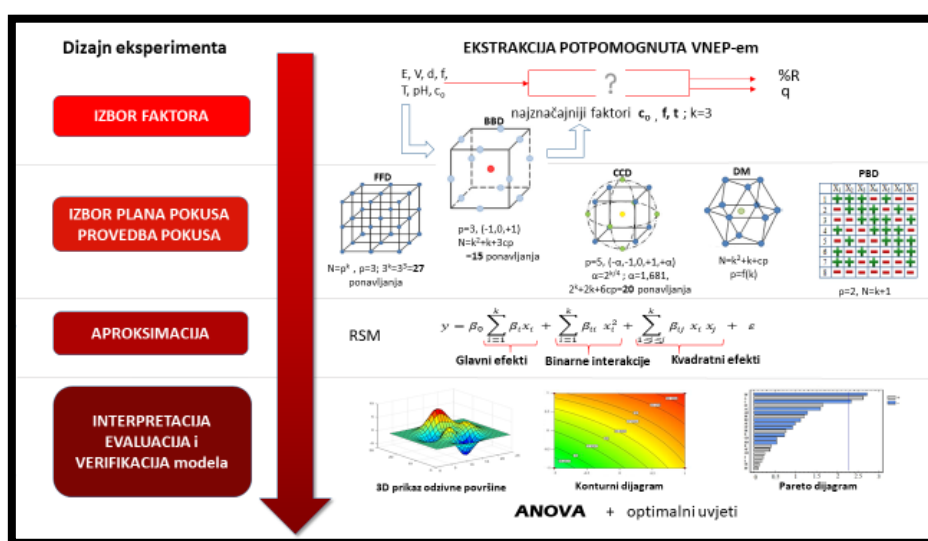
Dizajn eksperimenta

EKSTRAKCIJA POTPOMOGNUTA VNEP-em

IZBOR FAKTORA

E, V, d, f, T, pH, $c_0$

?

%R
q

najznačajniji faktori $c_0$ , f, t ; k=3

BBD

FFD

IZBOR PLANA POKUSA
PROVEDBA POKUSA

p=3, (-1,0,+1)
N=k²+k+3cp
=15 ponavljanja

N=$p^k$ , p=3; 3$^k$=3³=27 ponavljanja

CCD

p=5, (-α,-1,0,+1,+α)
α=$2^{k/4}$ ; α=1,681,
$2^k$+2k+6cp=20 ponavljanja

DM

N=k²+k+cp
p=f(k)

PBD

p=2, N=k+1

APROKSIMACIJA

RSM

$y = \beta_0 \sum_{i=1}^{k} \beta_i x_i + \sum_{i=1}^{k} \beta_{ii} x_i^2 + \sum_{1 \le i \le j}^{k} \beta_{ij} x_i x_j + \varepsilon$

Glavni efekti
Binarne interakcije
Kvadratni efekti

INTERPRETACIJA
EVALUACIJA i
VERIFIKACIJA modela

3D prikaz odzivne površine
Konturni dijagram
Pareto dijagram

ANOVA + optimalni uvjeti